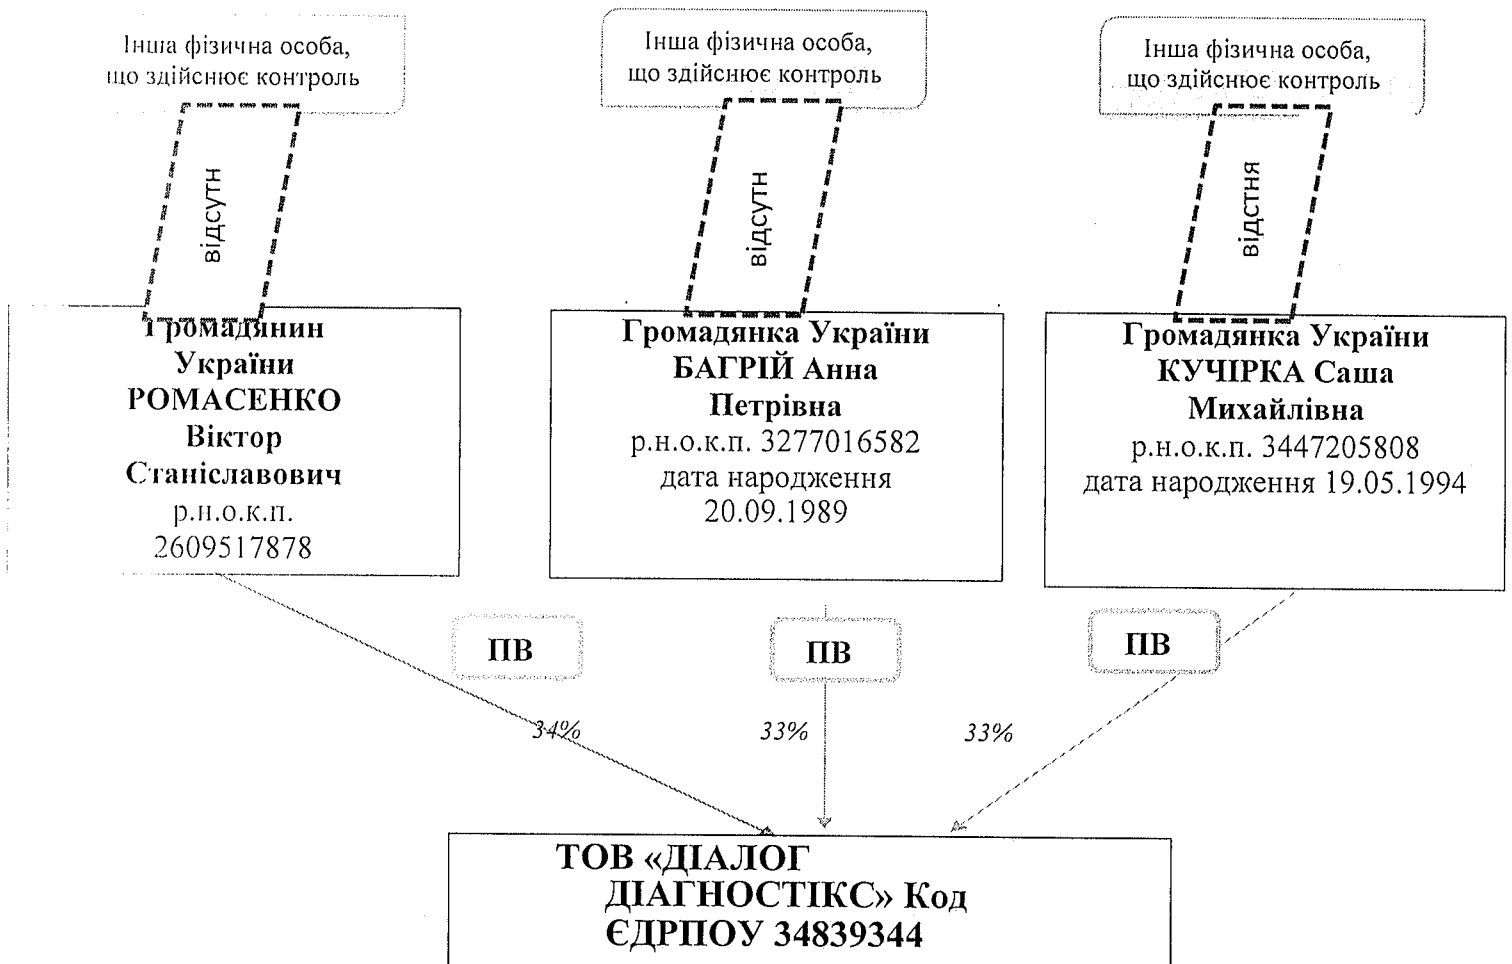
Інша фізична особа, що здійснює контроль

відсутн

Громадянин України РОМАСЕНКО Віктор Station Станіславович р.н.о.к.п. 2609517878

Інша фізична особа, що здійснює контроль

відсутн

Громадянка України БАГРІЙ Анна Петрівна р.н.о.к.п. 3277016582 дата народження 20.09.1989

Інша фізична особа, що здійснює контроль

відстня

Громадянка України КУЧІРКА Саша Михайлівна р.н.о.к.п. 3447205808 дата народження 19.05.1994

ПВ

34%

ПВ

33%

ПВ

33%

ТОВ «ДІАЛОГ ДІАГНОСТІКС» Код ЄДРПОУ 34839344